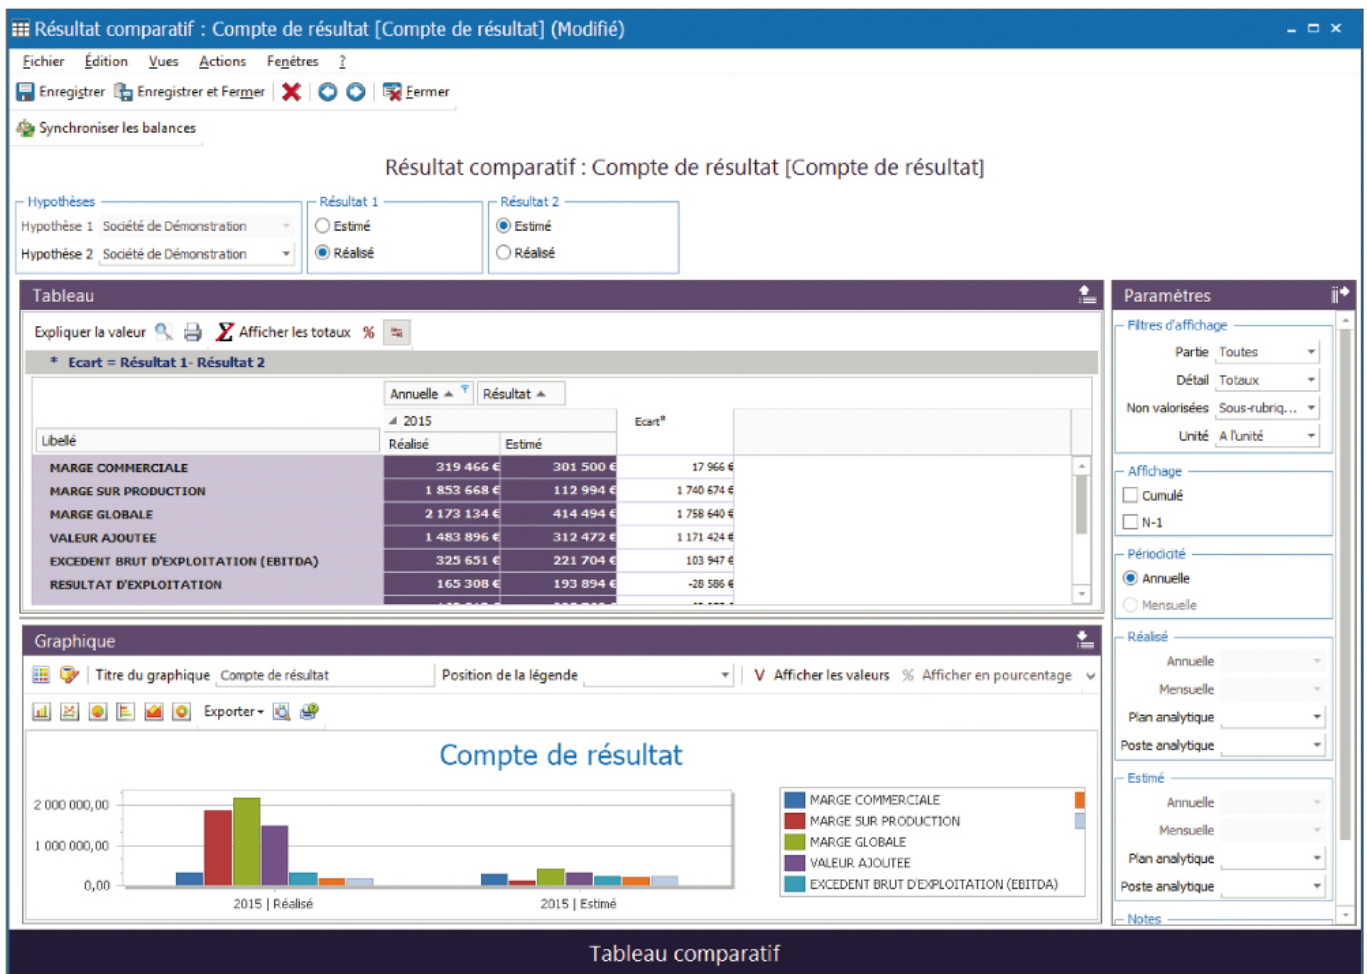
Résultat comparatif : Compte de résultat [Compte de résultat] (Modifié)

Fichier Édition Vues Actions Fenêtres ?

Enregistrer Enregistrer et Fermer Fermer

Synchroniser les balances

Résultat comparatif : Compte de résultat [Compte de résultat]

Hypothèses
Hypothèse 1 Société de Démonstration
Hypothèse 2 Société de Démonstration

Résultat 1
Estimé
Réalisé

Résultat 2
Estimé
Réalisé

Tableau

Expliquer la valeur Afficher les totaux %

* Ecart = Résultat 1- Résultat 2

Annuelle Résultat

| Libellé | 2015 Réalisé | 2015 Estimé | Ecart* |
|---|---|---|---|
| MARGE COMMERCIALE | 319 466 € | 301 500 € | 17 966 € |
| MARGE SUR PRODUCTION | 1 853 668 € | 112 994 € | 1 740 674 € |
| MARGE GLOBALE | 2 173 134 € | 414 494 € | 1 758 640 € |
| VALEUR AJOUTEE | 1 483 896 € | 312 472 € | 1 171 424 € |
| EXCEDENT BRUT D'EXPLOITATION (EBITDA) | 325 651 € | 221 704 € | 103 947 € |
| RESULTAT D'EXPLOITATION | 165 308 € | 193 894 € | -28 586 € |

Graphique

Titre du graphique Compte de résultat Position de la légende Afficher les valeurs Afficher en pourcentage

Exporter

Compte de résultat

2 000 000,00
1 000 000,00
0,00

2015 | Réalisé
2015 | Estimé

MARGE COMMERCIALE
MARGE SUR PRODUCTION
MARGE GLOBALE
VALEUR AJOUTEE
EXCEDENT BRUT D'EXPLOITATION (EBITDA)

Paramètres

Filtres d'affichage
Partie Toutes
Détail Totaux
Non valorisées Sous-rubriq...
Unité A l'unité

Affichage
Cumulé
N-1

Périodicité
Annuelle
Mensuelle

Réalisé
Annuelle
Mensuelle
Plan analytique
Poste analytique

Estimé
Annuelle
Mensuelle
Plan analytique
Poste analytique

Notes

Tableau comparatif